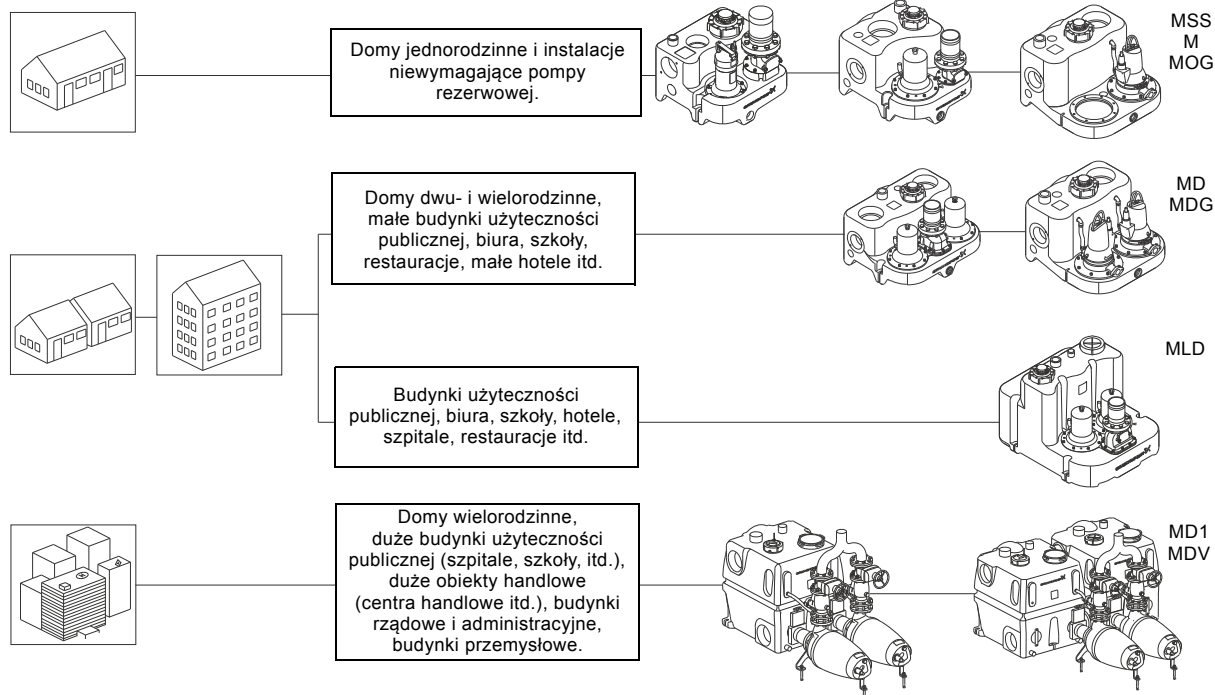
Domy jednorodzinne i instalacje niewymagające pompy rezerwowej.

MSS
M
MOG

Domy dwu- i wielorodzinne, małe budynki użyteczności publicznej, biura, szkoły, restauracje, małe hotele itd.

MD
MDG

Budynki użyteczności publicznej, biura, szkoły, hotele, szpitale, restauracje itd.

MLD

Domy wielorodzinne, duże budynki użyteczności publicznej (szpitale, szkoły, itd.), duże obiekty handlowe (centra handlowe itd.), budynki rządowe i administracyjne, budynki przemysłowe.

MD1
MDV